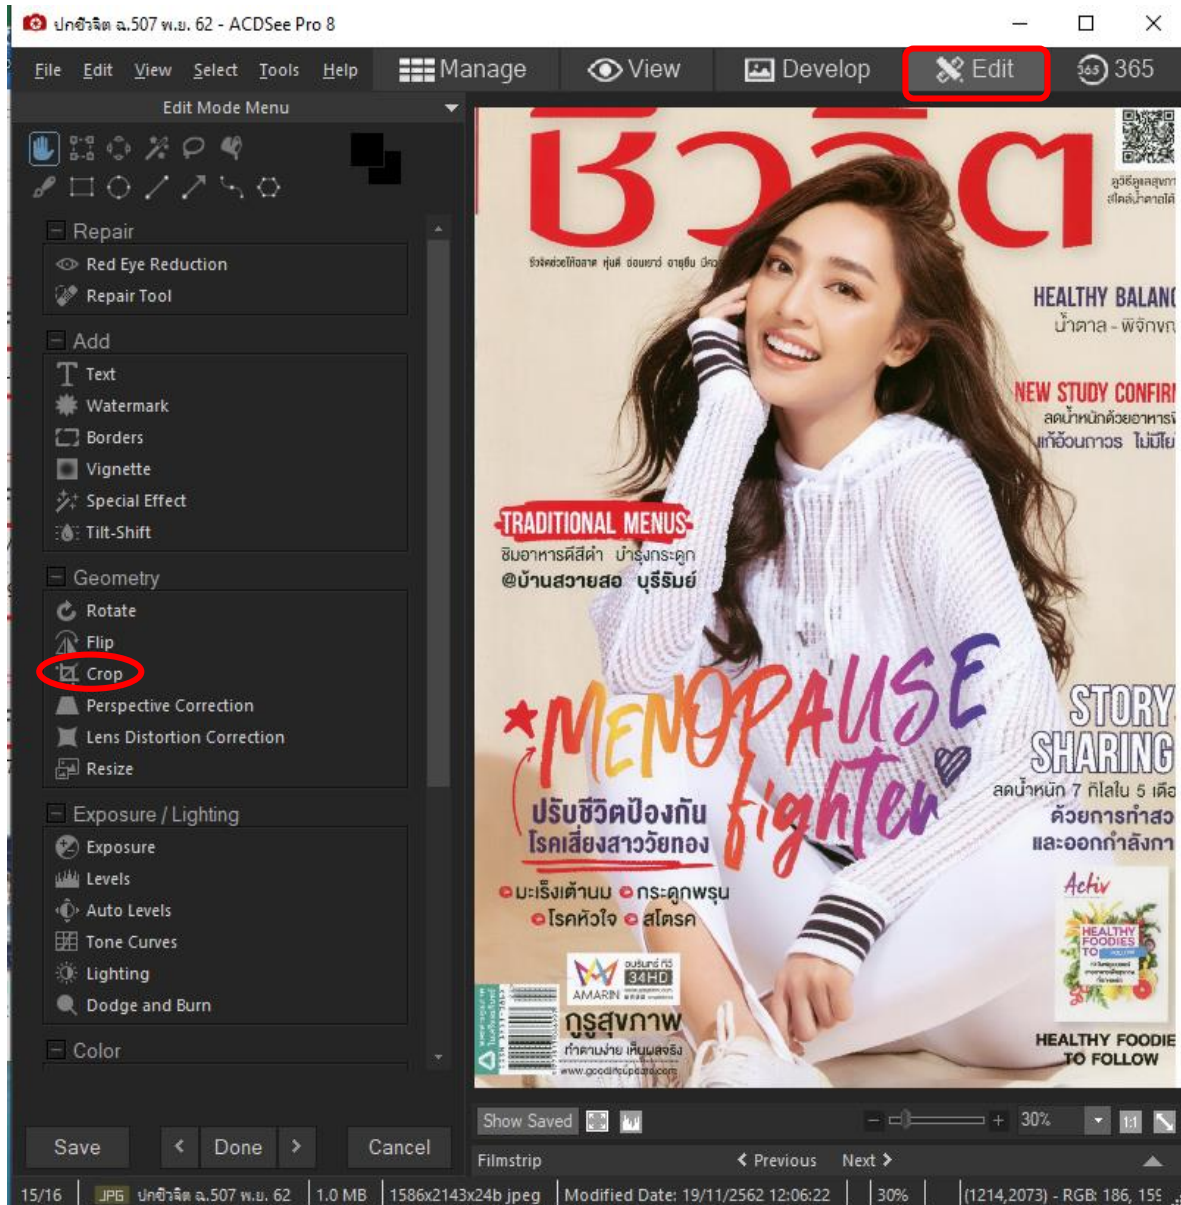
ปกชีวจิต ฉ.507 พ.ย. 62 - ACDSee Pro 8

File Edit View Select Tools Help Manage View Develop Edit 365

Edit Mode Menu

Repair
Red Eye Reduction
Repair Tool

Add
Text
Watermark
Borders
Vignette
Special Effect
Tilt-Shift

Geometry
Rotate
Flip
Crop
Perspective Correction
Lens Distortion Correction
Resize

Exposure / Lighting
Exposure
Levels
Auto Levels
Tone Curves
Lighting
Dodge and Burn

Color

Save < Done > Cancel

ชีวจิต

HEALTHY BALAN
น้ำตาล - พิจักษ

NEW STUDY CONFIR
ลดน้ำหนักด้วยอาหาร
เกือบนการ ไม่มีไย

TRADITIONAL MENUS
ชิมอาหารดีสีดำ บำรุงกระดูก
@บ้านสวายสอ บุรีรัมย์

MENOPAUSE fighter
ปรับชีวิตป้องกัน
โรคเสี่ยงสาววัยทอง
มะเร็งเต้านม กระดูกพรุน
โรคหัวใจ สโตรค

STORY SHARING
ลดน้ำหนัก 7 กิโลใน 5 เดือ
ด้วยการทำสว
และออกกำลังกา

HEALTHY FOODIE TO FOLLOW

AMARIN 34HD
กูรูสุขภาพ

Show Saved 30% 1:1

Filmstrip < Previous Next >

15/16 JPG ปกชีวจิต ฉ.507 พ.ย. 62 1.0 MB 1586x2143x24b jpeg Modified Date: 19/11/2562 12:06:22 30% (1214,2073) - RGB: 186, 159